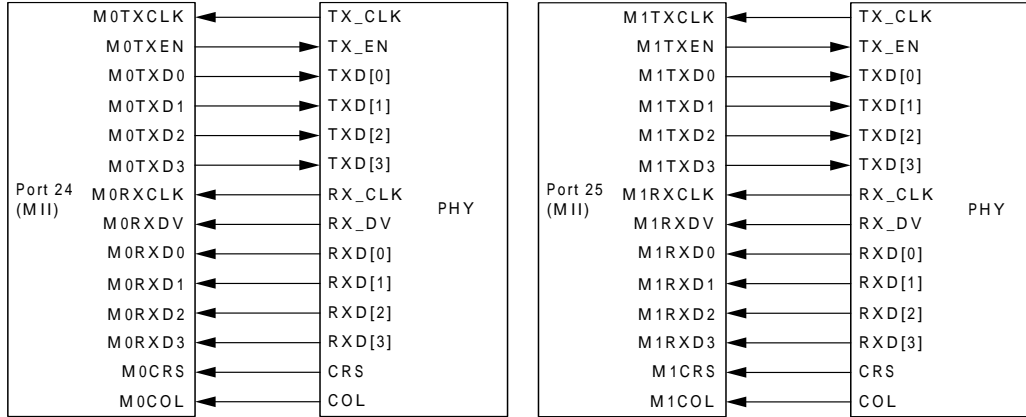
Port 24 (MII)

M0TXCLK
M0TXEN
M0TXD0
M0TXD1
M0TXD2
M0TXD3
M0RXCLK
M0RXDV
M0RXD0
M0RXD1
M0RXD2
M0RXD3
M0CRS
M0COL

PHY

TX_CLK
TX_EN
TXD[0]
TXD[1]
TXD[2]
TXD[3]
RX_CLK
RX_DV
RXD[0]
RXD[1]
RXD[2]
RXD[3]
CRS
COL

Port 25 (MII)

M1TXCLK
M1TXEN
M1TXD0
M1TXD1
M1TXD2
M1TXD3
M1RXCLK
M1RXDV
M1RXD0
M1RXD1
M1RXD2
M1RXD3
M1CRS
M1COL

PHY

TX_CLK
TX_EN
TXD[0]
TXD[1]
TXD[2]
TXD[3]
RX_CLK
RX_DV
RXD[0]
RXD[1]
RXD[2]
RXD[3]
CRS
COL